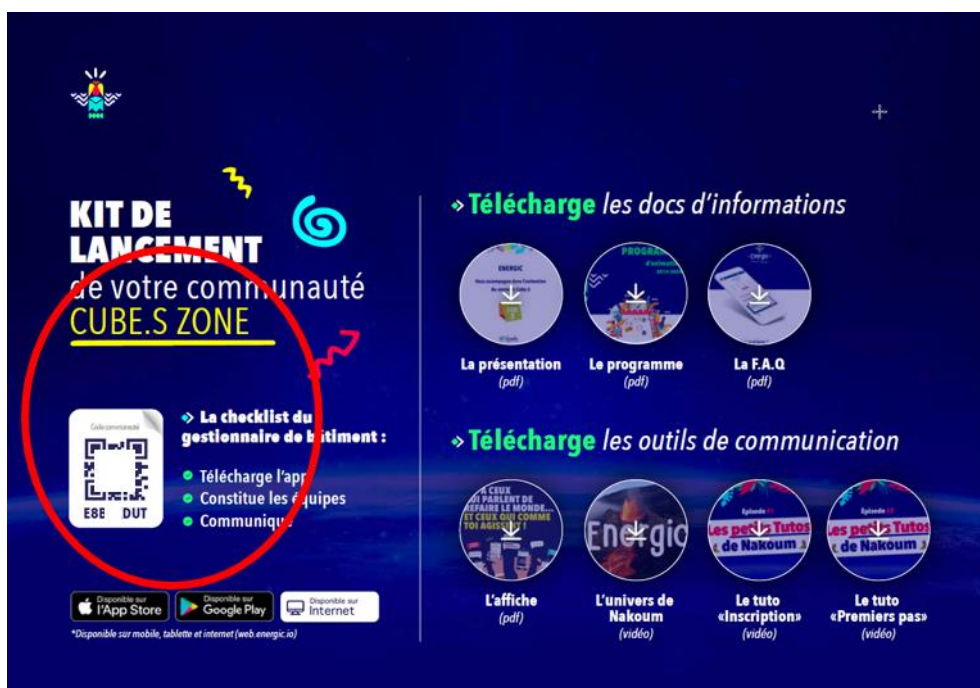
KIT DE LANCEMENT de votre communauté CUBE.S ZONE

Code communauté
E8B DUT

» La checklist du gestionnaire de bâtiment :

Télécharge l'app
Constitue les équipes
Communique

Disponible sur l'App Store
Disponible sur Google Play
Disponible sur Internet

*Disponible sur mobile, tablette et internet (web.energic.io)

» Télécharge les docs d'informations

ENERGIC
PROGRAMME

La présentation (pdf)
Le programme (pdf)
La F.A.Q (pdf)

» Télécharge les outils de communication

CEUX QUI PARLENT DE REFAIRE LE MONDE... ET CEUX QUI COMME TOI AGISSENT !

Energic

Épisode 01
Les petits Tutos de Nakoum

Épisode 02
Les petits Tutos de Nakoum

L'affiche (pdf)
L'univers de Nakoum (vidéo)
Le tuto «Inscription» (vidéo)
Le tuto «Premiers pas» (vidéo)